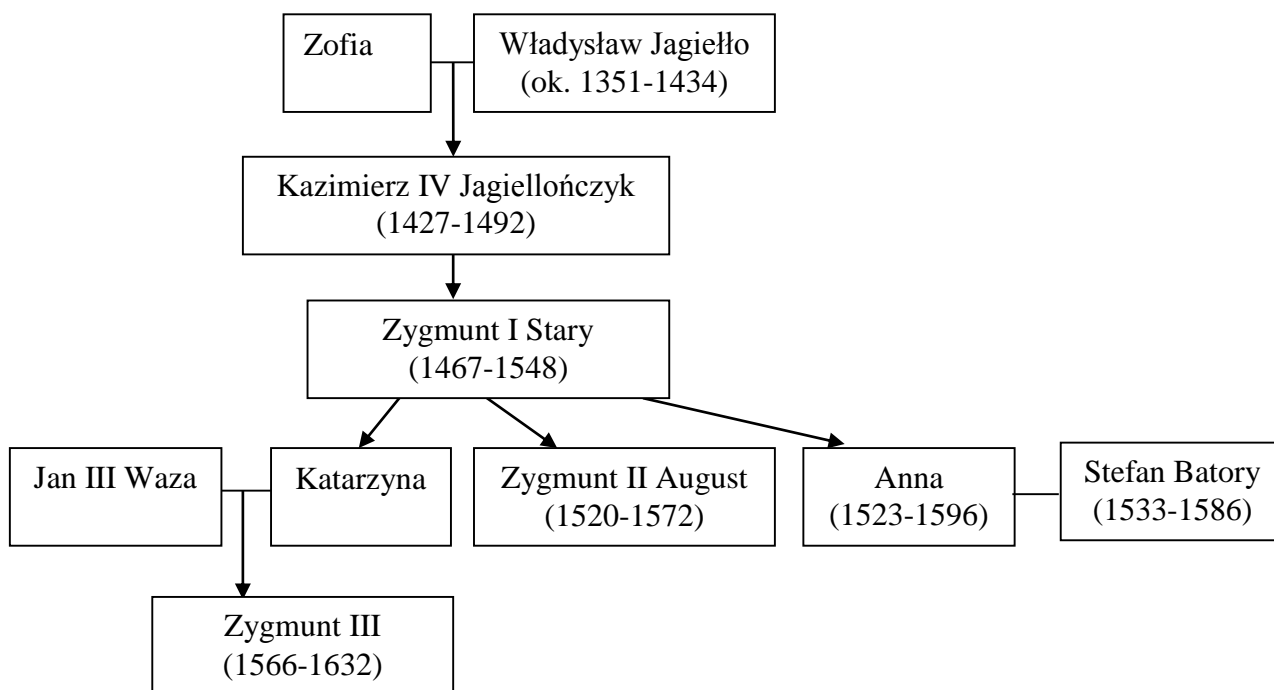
Zofia

Władysław Jagiełło
(ok. 1351-1434)

Kazimierz IV Jagiellończyk
(1427-1492)

Zygmunt I Stary
(1467-1548)

Jan III Waza

Katarzyna

Zygmunt II August
(1520-1572)

Anna
(1523-1596)

Stefan Batory
(1533-1586)

Zygmunt III
(1566-1632)